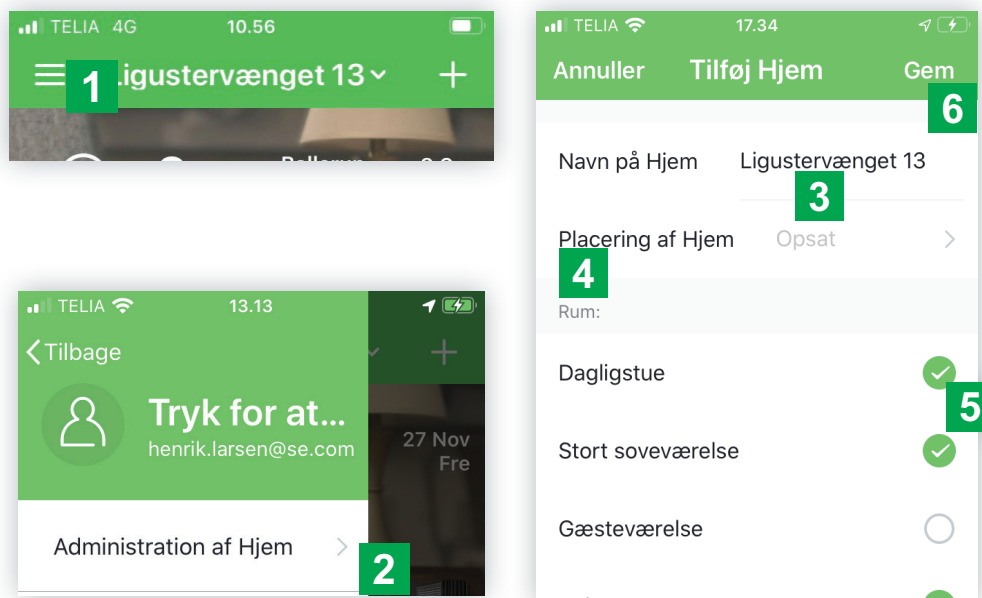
TELIA 4G 10.56

1 Ligustervænget 13

TELIA 13.13

Tilbage

Tryk for at...

henrik.larsen@se.com

27 Nov Fre

Administration af Hjem

2

TELIA 17.34

Annuller Tilføj Hjem Gem

6

Navn på Hjem Ligustervænget 13

3

Placering af Hjem Opsat

4

Rum:

Dagligstue

5

Stort soveværelse

Gæsteværelse